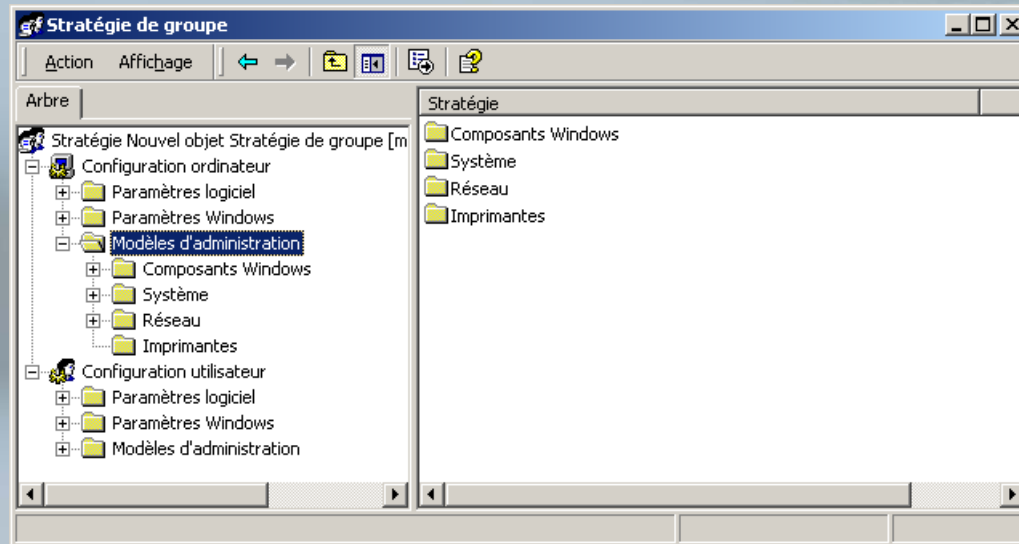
Stratégie de groupe

Action Affichage

Arbre

Stratégie

Stratégie Nouvel objet Stratégie de groupe [m

Configuration ordinateur

Paramètres logiciel

Paramètres Windows

Modèles d'administration

Composants Windows

Système

Réseau

Imprimantes

Configuration utilisateur

Paramètres logiciel

Paramètres Windows

Modèles d'administration

Composants Windows

Système

Réseau

Imprimantes